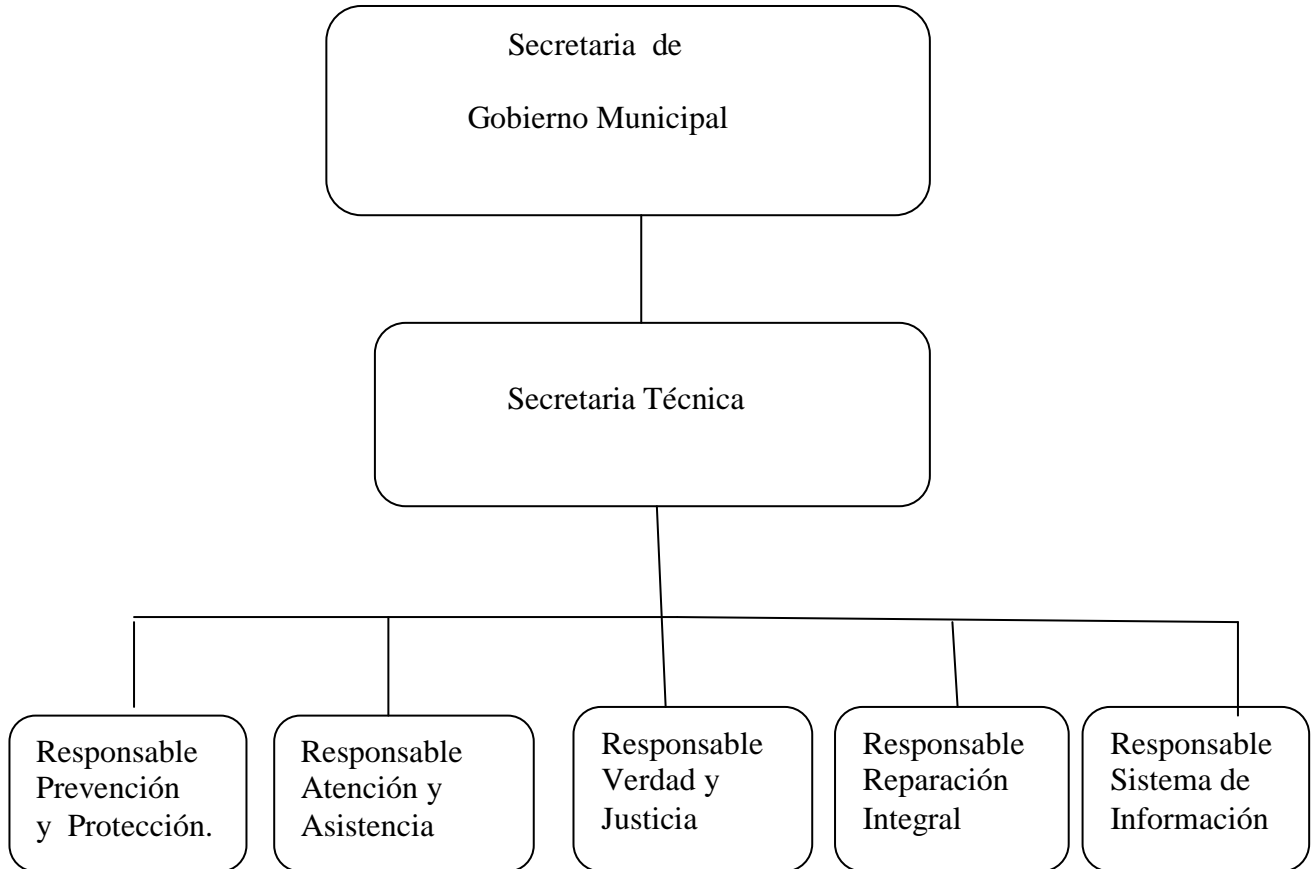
Secretaria de Gobierno Municipal

Secretaria Técnica

Responsable Prevención y Protección.

Responsable Atención y Asistencia

Responsable Verdad y Justicia

Responsable Reparación Integral

Responsable Sistema de Información